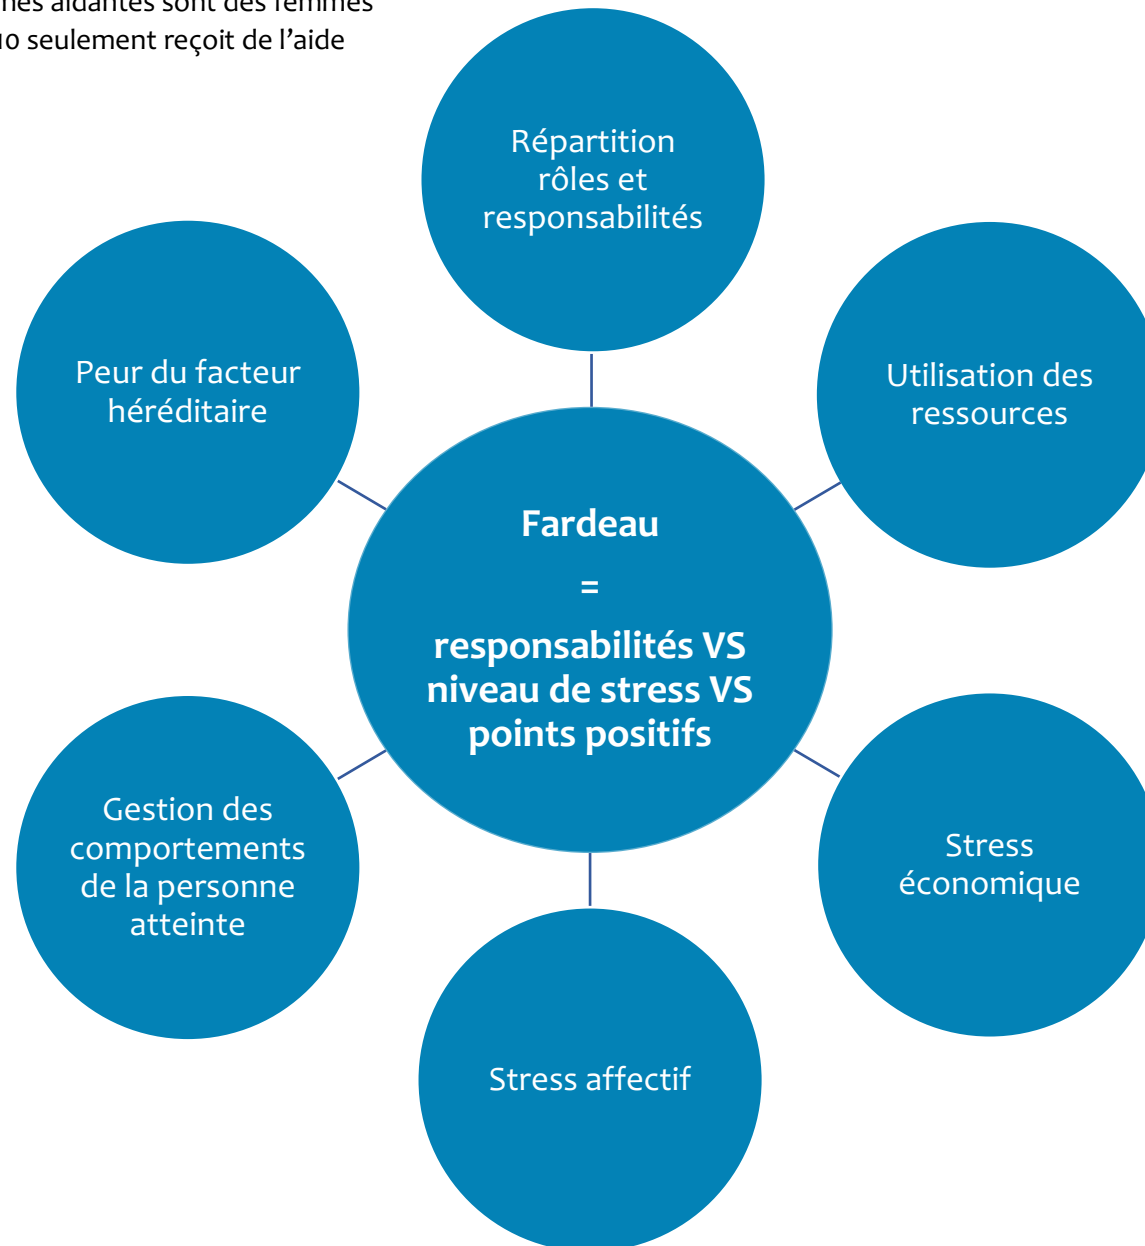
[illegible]nes aidantes sont des femmes
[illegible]10 seulement reçoit de l'aide

Répartition rôles et responsabilités

Peur du facteur héréditaire

Utilisation des ressources

Fardeau

=

responsabilités VS niveau de stress VS points positifs

Gestion des comportements de la personne atteinte

Stress économique

Stress affectif